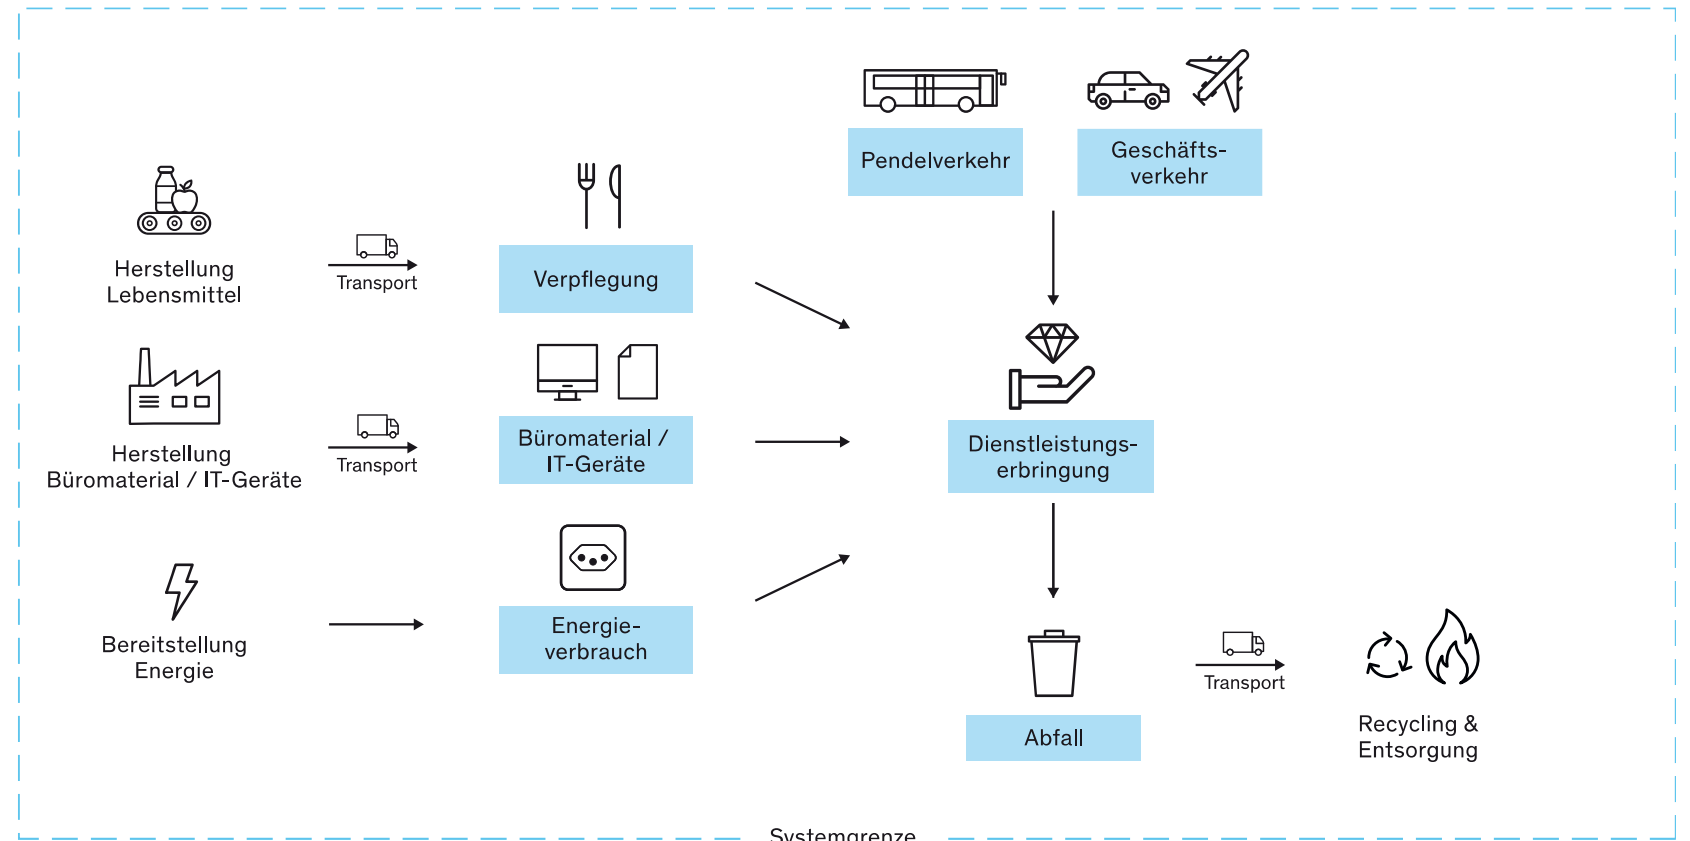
Pendelverkehr

Geschäftsverkehr

Herstellung Lebensmittel

Transport

Verpflegung

Herstellung Büromaterial / IT-Geräte

Transport

Büromaterial / IT-Geräte

Dienstleistungserbringung

Bereitstellung Energie

Energieverbrauch

Abfall

Transport

Recycling & Entsorgung

Systemgrenze